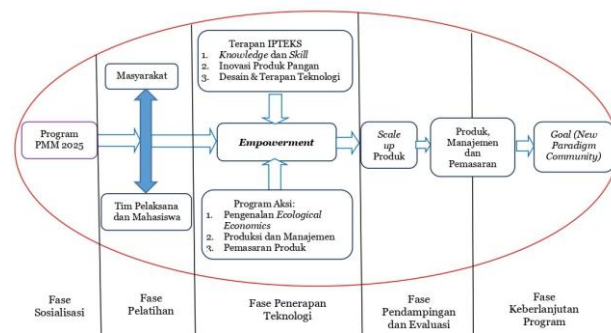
Program PMM 2025

Masyarakat

Tim Pelaksana dan Mahasiswa

Terapan IPTEKS
1. Knowledge dan Skill
2. Inovasi Produk Pangan
3. Desain & Terapan Teknologi

Empowerment

Program Aksi:
1. Pengenalan Ecological Economics
2. Produksi dan Manajemen
3. Pemasaran Produk

Scale up Produk

Produk, Manajemen dan Pemasaran

Goal (New Paradigm Community)

Fase Sosialisasi

Fase Pelatihan

Fase Penerapan Teknologi

Fase Pendampingan dan Evaluasi

Fase Keberlanjutan Program